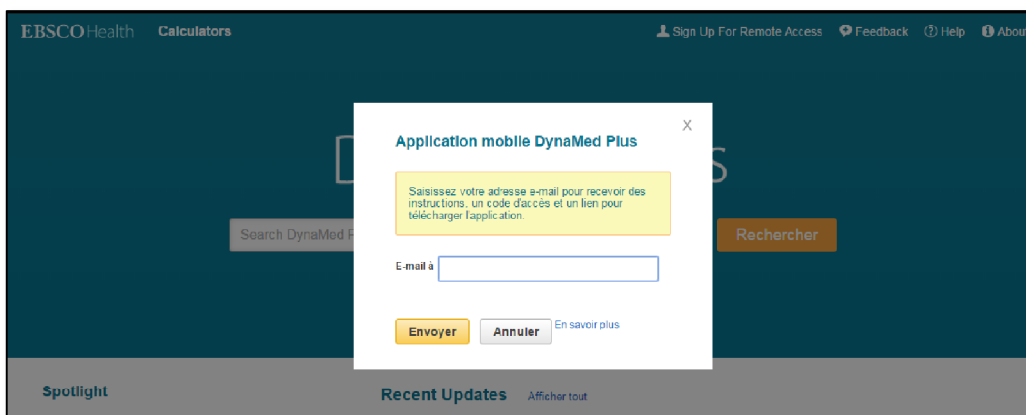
EBSCOHealth Calculators

Sign Up For Remote Access Feedback Help Abou

D S

Search DynaMed P

Rechercher

Application mobile DynaMed Plus

X

Saisissez votre adresse e-mail pour recevoir des instructions, un code d'accès et un lien pour télécharger l'application.

E-mail à

Envoyer Annuler En savoir plus

Spotlight

Recent Updates Afficher tout